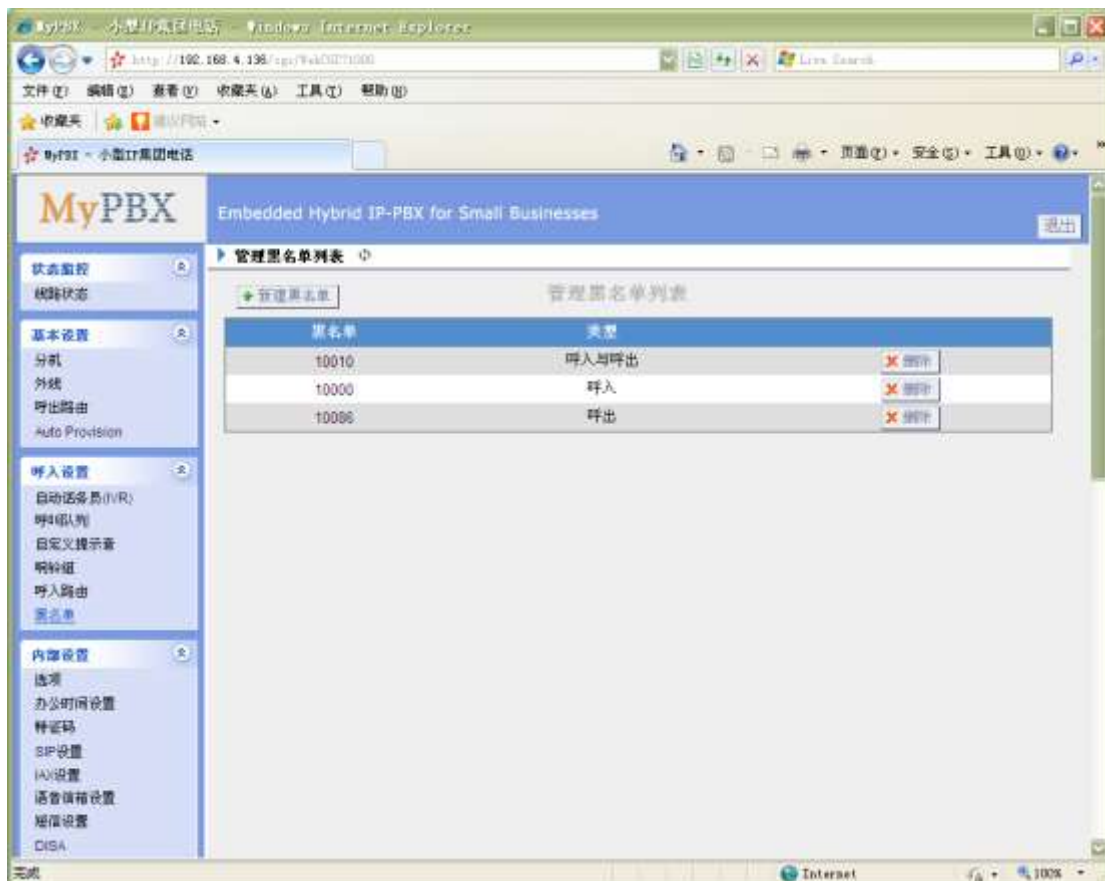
MyPBX - 小型IP集团电话 - Windows Internet Explorer

http://192.168.4.136/cgi/WebCGI?1000

Live Search

文件(F) 编辑(E) 查看(V) 收藏夹(A) 工具(T) 帮助(H)

收藏夹 建议网站

MyPBX - 小型IP集团电话

页面(P) 安全(S) 工具(O)

MyPBX

Embedded Hybrid IP-PBX for Small Businesses

退出

状态监控
线路状态

基本设置
分机
外线
呼出路由
Auto Provision

呼入设置
自动话务员(IVR)
呼叫队列
自定义提示音
响铃组
呼入路由
黑名单

内部设置
选项
办公时间设置
特征码
SIP设置
IAX设置
语音信箱设置
短信设置
DISA

管理黑名单列表

新建黑名单

管理黑名单列表

| 黑名单 | 类型 | |
|---|---|---|
| 10010 | 呼入与呼出 | 删除 |
| 10000 | 呼入 | 删除 |
| 10086 | 呼出 | 删除 |

完成

Internet

100%